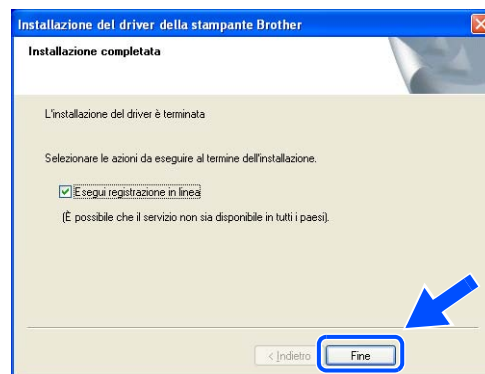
Installazione del driver della stampante Brother

Installazione completata

L'installazione del driver è terminata

Selezionare le azioni da eseguire al termine dell'installazione.

Esegui registrazione in linea

(È possibile che il servizio non sia disponibile in tutti i paesi).

< Indietro

Fine